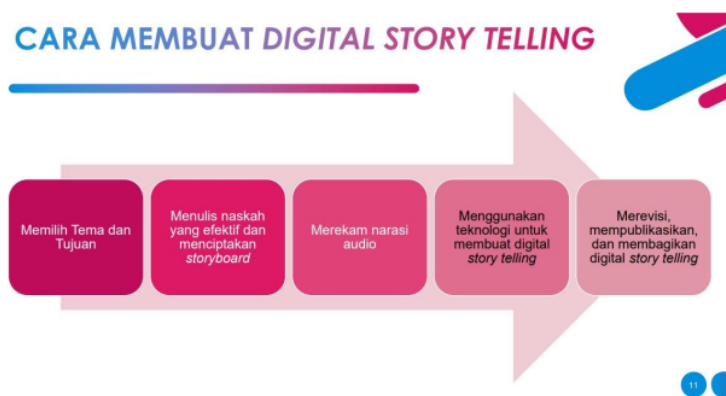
CARA MEMBUAT DIGITAL STORY TELLING

Memilih Tema dan Tujuan

Menulis naskah yang efektif dan menciptakan storyboard

Merekam narasi audio

Menggunakan teknologi untuk membuat digital story telling

Merevisi, mempublikasikan, dan membagikan digital story telling

11